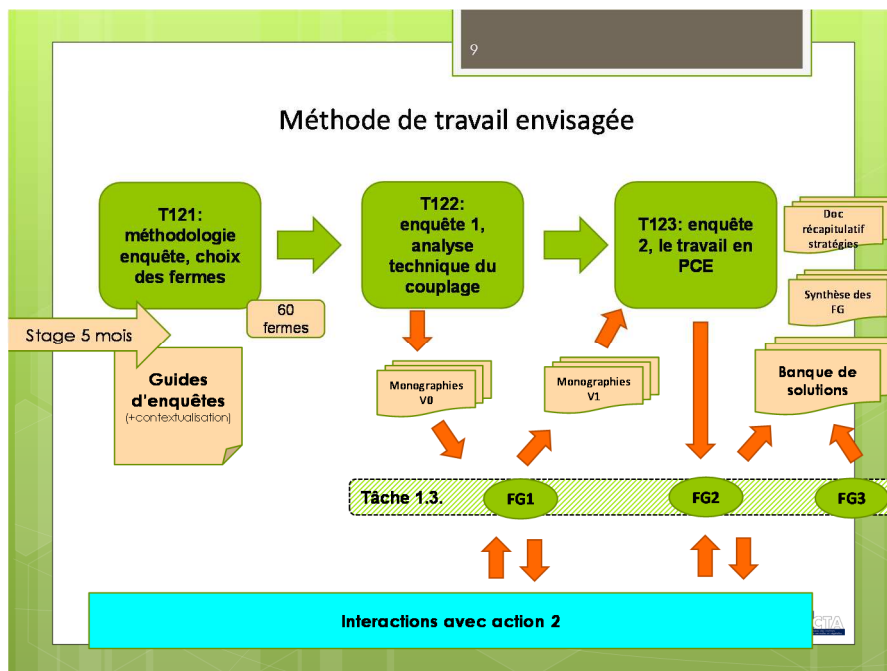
9

Méthode de travail envisagée

T121: méthodologie enquête, choix des fermes

T122: enquête 1, analyse technique du couplage

T123: enquête 2, le travail en PCE

Doc récapitulatif stratégies

Synthèse des FG

60 fermes

Stage 5 mois

Guides d'enquêtes
(+contextualisation)

Monographies V0

Monographies V1

Banque de solutions

Tâche 1.3.

FG1

FG2

FG3

Interactions avec action 2

CTA